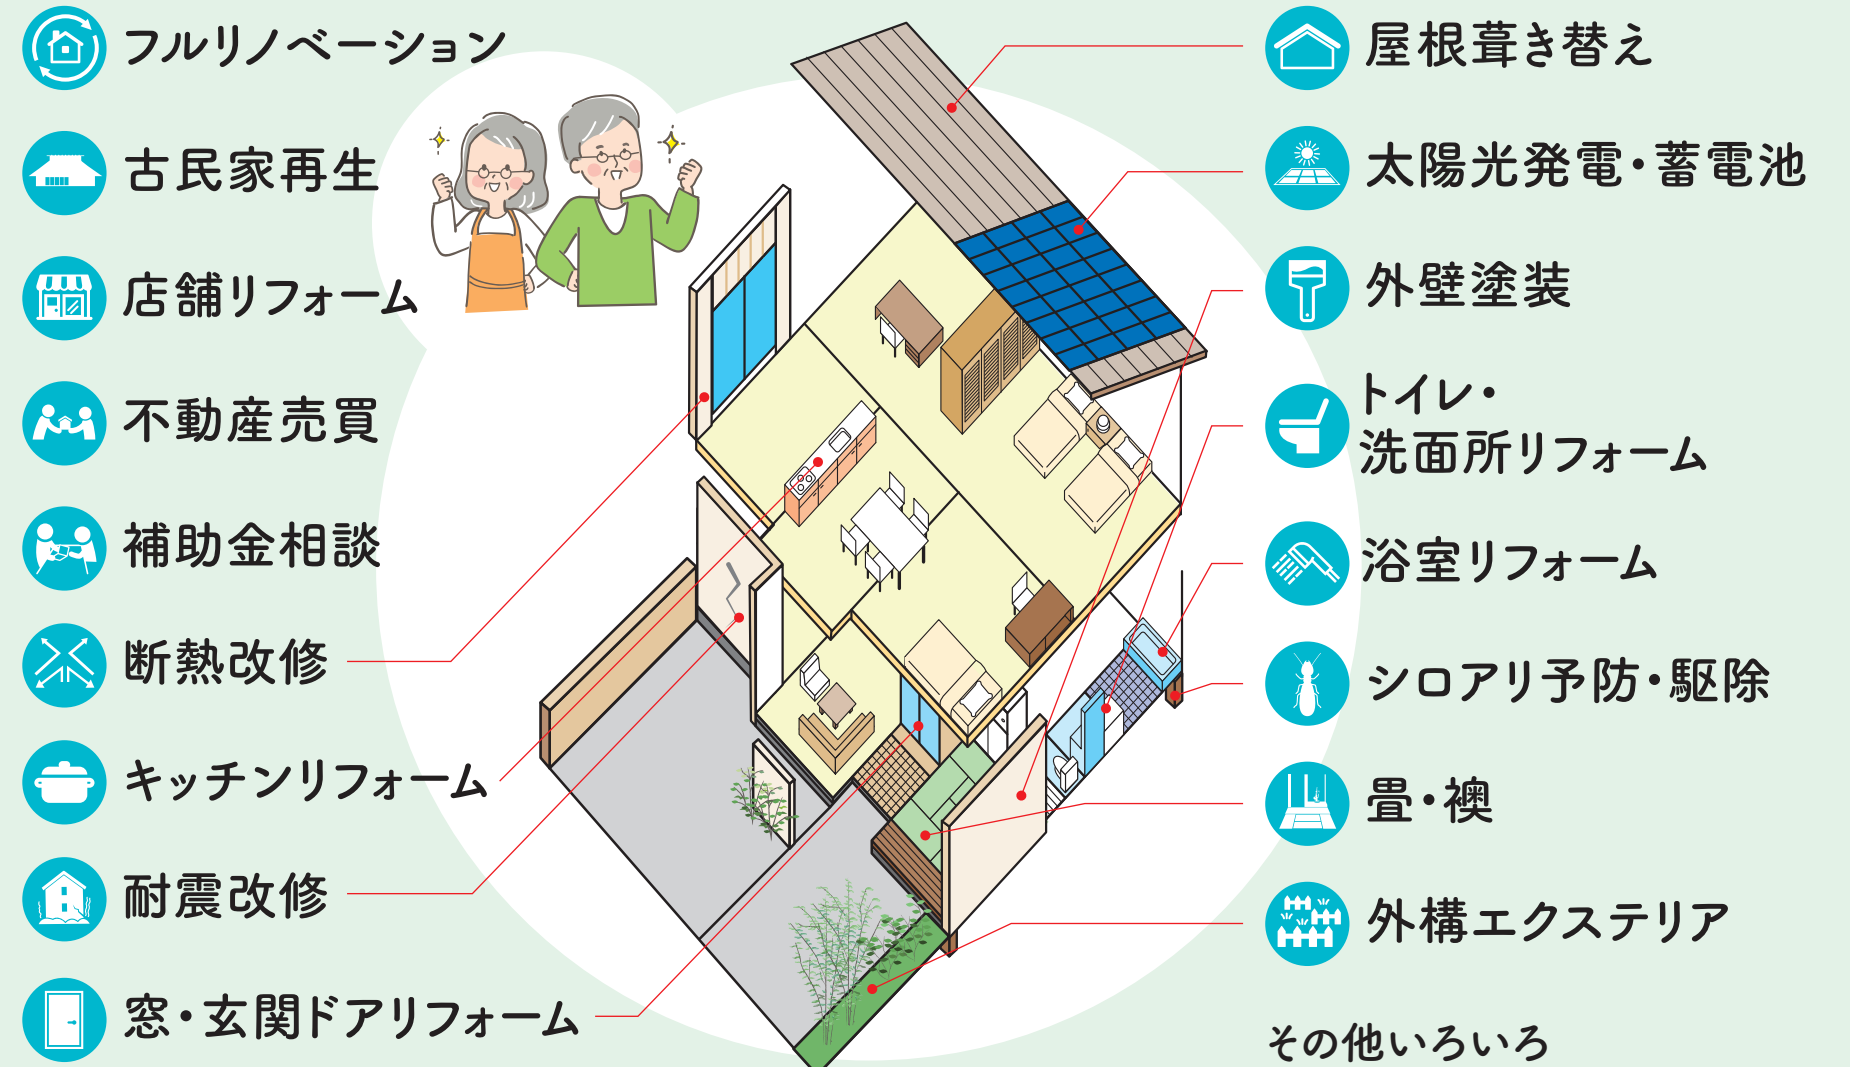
フルリノベーション

古民家再生

店舗リフォーム

不動産売買

補助金相談

断熱改修

キッチンリフォーム

耐震改修

窓・玄関ドアリフォーム

屋根葺き替え

太陽光発電・蓄電池

外壁塗装

トイレ・
洗面所リフォーム

浴室リフォーム

シロアリ予防・駆除

畳・襖

外構エクステリア

その他いろいろ